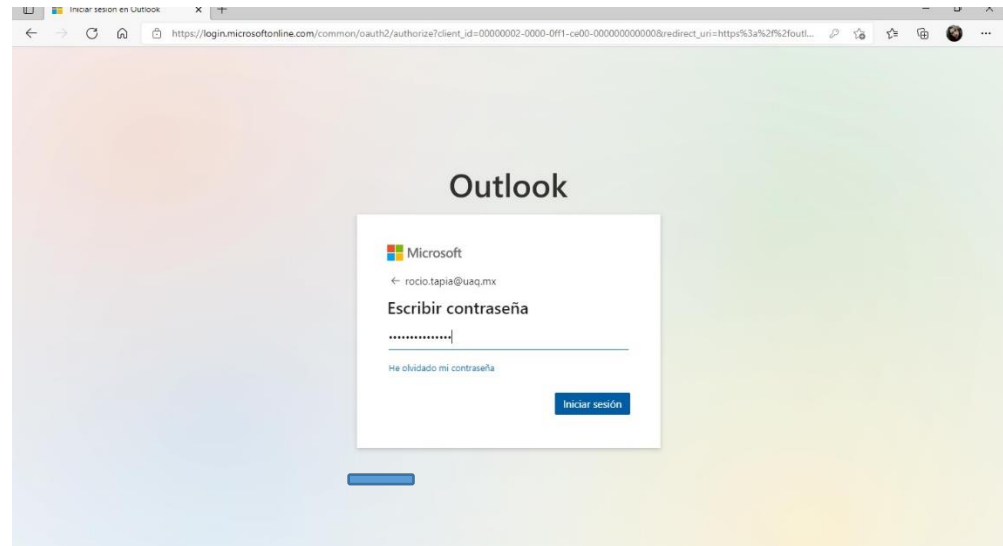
Iniciar sesión en Outlook

https://login.microsoftonline.com/common/oauth2/authorize?client_id=00000002-0000-0ff1-ce00-000000000000&redirect_uri=https%3a%2f%2foutl...

Outlook

Microsoft

← rocio.tapia@uaq.mx

Escribir contraseña

••••••••••••••

He olvidado mi contraseña

Iniciar sesión